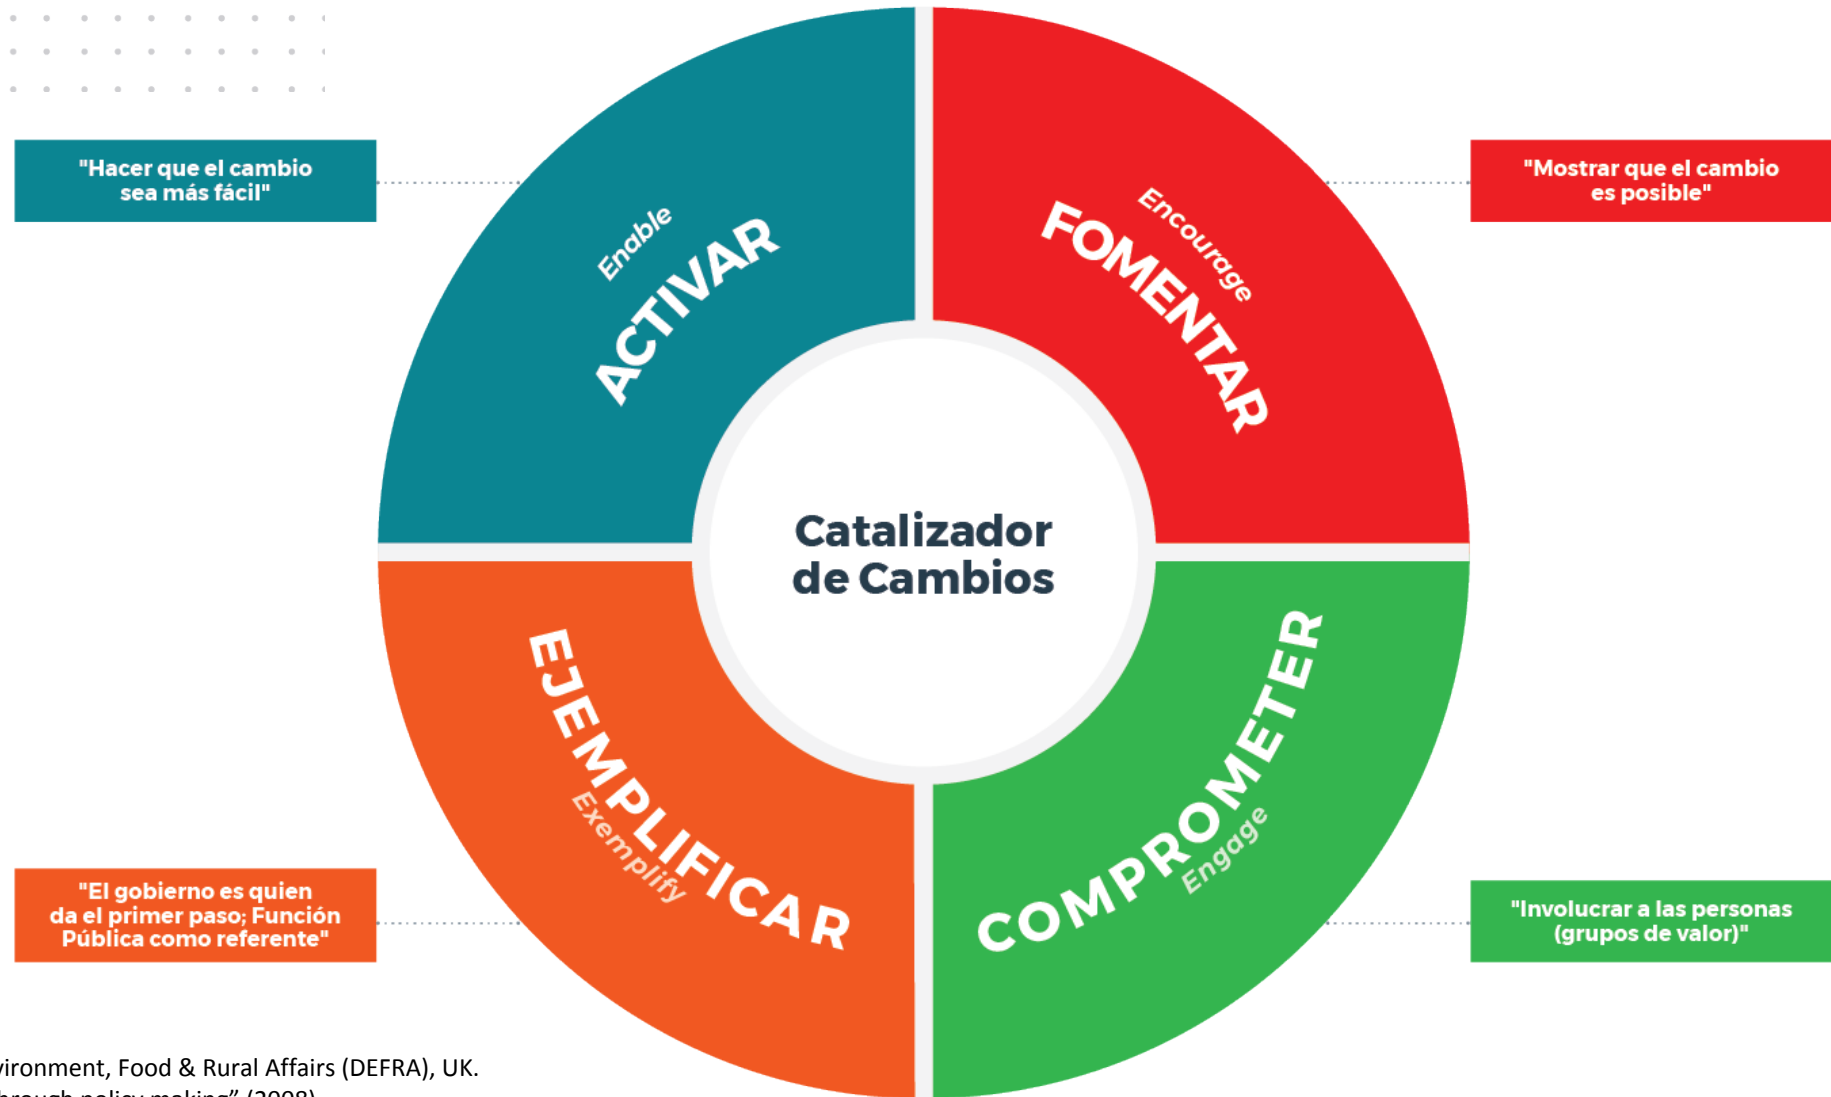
"Hacer que el cambio sea más fácil"

Enable
ACTIVAR

Encourage
FOMENTAR

"Mostrar que el cambio es posible"

Catalizador de Cambios

EJEMPLIFICAR
Exemplify

COMPROMETER
Engage

"El gobierno es quien da el primer paso; Función Pública como referente"

"Involucrar a las personas (grupos de valor)"

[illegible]vironment, Food & Rural Affairs (DEFRA), UK.
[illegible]